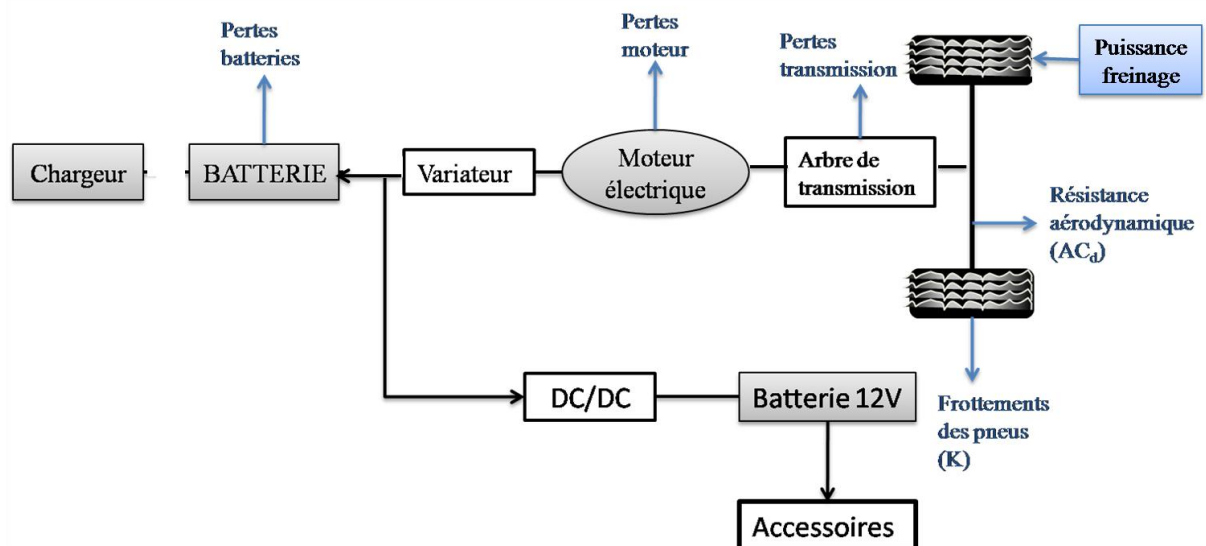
Pertes batteries

Pertes moteur

Pertes transmission

Puissance freinage

Chargeur

BATTERIE

Variateur

Moteur électrique

Arbre de transmission

Résistance aérodynamique ($AC_d$)

DC/DC

Batterie 12V

Frottements des pneus (K)

Accessoires